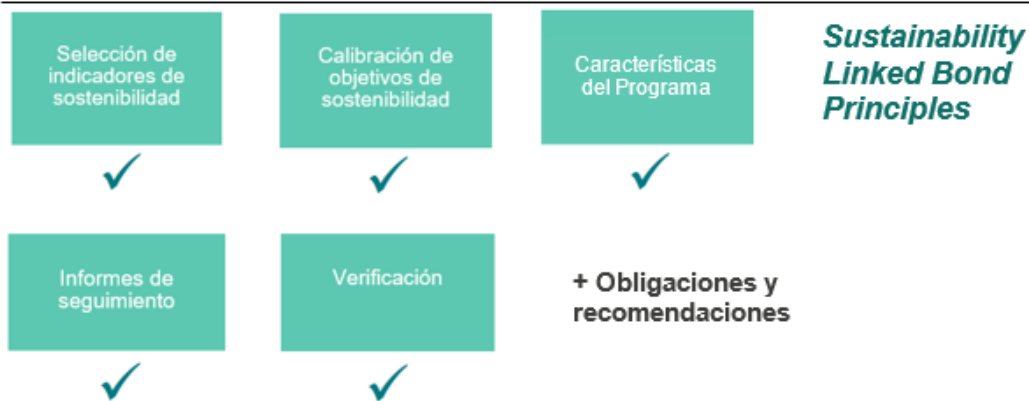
Selección de indicadores de sostenibilidad

✓

Calibración de objetivos de sostenibilidad

✓

Características del Programa

✓

Sustainability Linked Bond Principles

Informes de seguimiento

✓

Verificación

✓

+ Obligaciones y recomendaciones